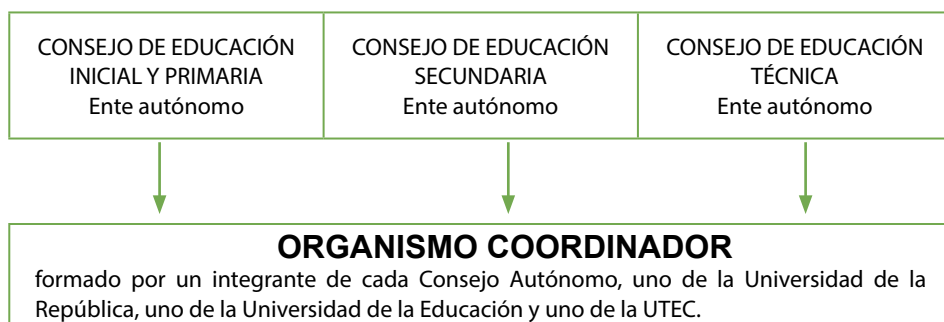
| CONSEJO DE EDUCACIÓN INICIAL Y PRIMARIA Ente autónomo | CONSEJO DE EDUCACIÓN SECUNDARIA Ente autónomo | CONSEJO DE EDUCACIÓN TÉCNICA Ente autónomo |
|---|---|---|

ORGANISMO COORDINADOR

formado por un integrante de cada Consejo Autónomo, uno de la Universidad de la República, uno de la Universidad de la Educación y uno de la UTEC.